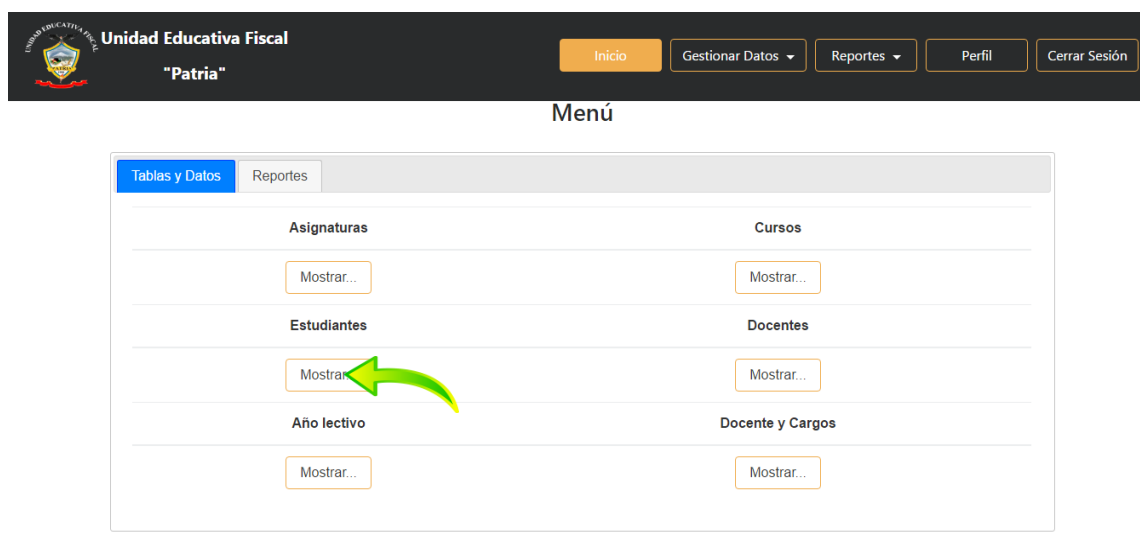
UNIDAD EDUCATIVA FISCAL
Unidad Educativa Fiscal
"Patria"

Inicio
Gestionar Datos
Reportes
Perfil
Cerrar Sesión

Menú

Tablas y Datos
Reportes

| Asignaturas | Cursos |
|---|---|
| Mostrar... | Mostrar... |
| Estudiantes | Docentes |
| Mostrar... | Mostrar... |
| Año lectivo | Docente y Cargos |
| Mostrar... | Mostrar... |